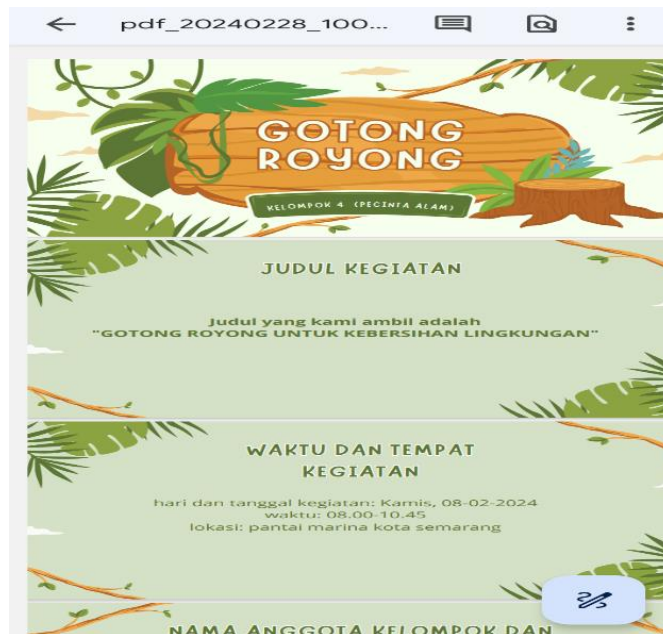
pdf_20240228_100...

GOTONG ROYONG

KELOMPOK 4 (PECINTA ALAM)

JUDUL KEGIATAN

Judul yang kami ambil adalah
"GOTONG ROYONG UNTUK KEBERSIHAN LINGKUNGAN"

WAKTU DAN TEMPAT KEGIATAN

hari dan tanggal kegiatan: Kamis, 08-02-2024
waktu: 08.00-10.45
lokasi: pantai marina kota semarang

NAMA ANGGOTA KELOMPOK DAN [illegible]